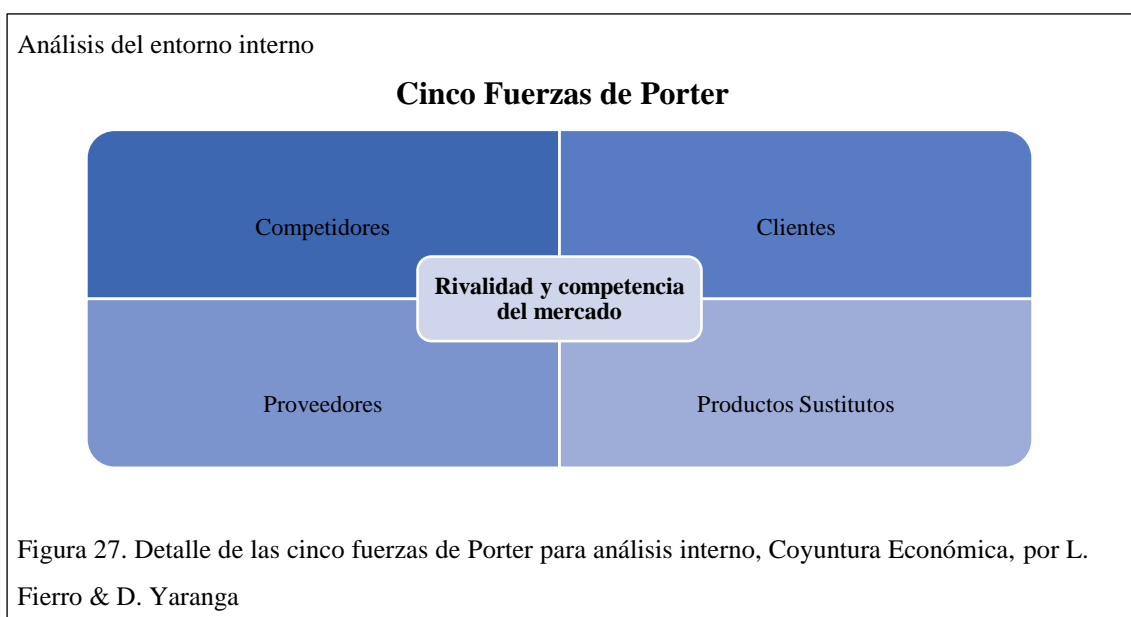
Análisis del entorno interno

Cinco Fuerzas de Porter

Competidores

Clientes

Rivalidad y competencia del mercado

Proveedores

Productos Sustitutos

Figura 27. Detalle de las cinco fuerzas de Porter para análisis interno, Coyuntura Económica, por L. Fierro & D. Yaranga